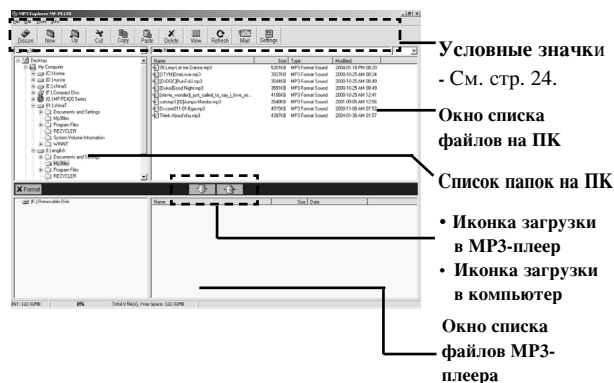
MP3 Explorer MP-FE420

Discon New Up Cut Copy Paste Delete View Refresh Mail Settings

Условные значки - См. стр. 24.

Desktop
My Computer
[C:] Home
[D:] Home
[E:] china5
[F:] Compact Disc
[G:] MP-FE420 Series
[H:] china7
Documents and Settings
Mp3files
Program Files
RECYCLER
System Volume Information
WINNT
[I:] english
Documents and Settings
Mp3files
Program Files
RECYCLER

| Name | Size | Type | Modified |
|---|---|---|---|
| [R] Leap Let me Dance.mp3 | 5283KB | MP3 Format Sound | 2004-05-18 PM 08:20 |
| [TYM] OneLove.mp3 | 3927KB | MP3 Format Sound | 2000-10-25 AM 00:24 |
| [UDOC] RunTo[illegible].mp3 | 3544KB | MP3 Format Sound | 2000-10-25 AM 08:49 |
| [Duke] Good Night.mp3 | 3891KB | MP3 Format Sound | 2000-10-25 AM 08:49 |
| [stevie_wonder]_just_called_to_say_i_love_yo... | 4108KB | MP3 Format Sound | 2000-10-29 AM 12:41 |
| cutemp3 [03] Jumpo Mambo.mp3 | 3548KB | MP3 Format Sound | 2001-08-05 AM 12:56 |
| Ex cute 011-01 Bye.mp3 | 4515KB | MP3 Format Sound | 2000-11-08 AM 07:53 |
| Think About shu.mp3 | 4287KB | MP3 Format Sound | 2004-05-30 AM 01:57 |

Окно списка файлов на ПК

Список папок на ПК

Format

[R:] Removable Disk

| Name | Size | Date |
|---|---|---|

• Иконка загрузки в MP3-плеер
• Иконка загрузки в компьютер

Окно списка файлов MP3-плеера

INT: 122.92MB    EN    Total 0 file(s), Free Space: 122.92MB